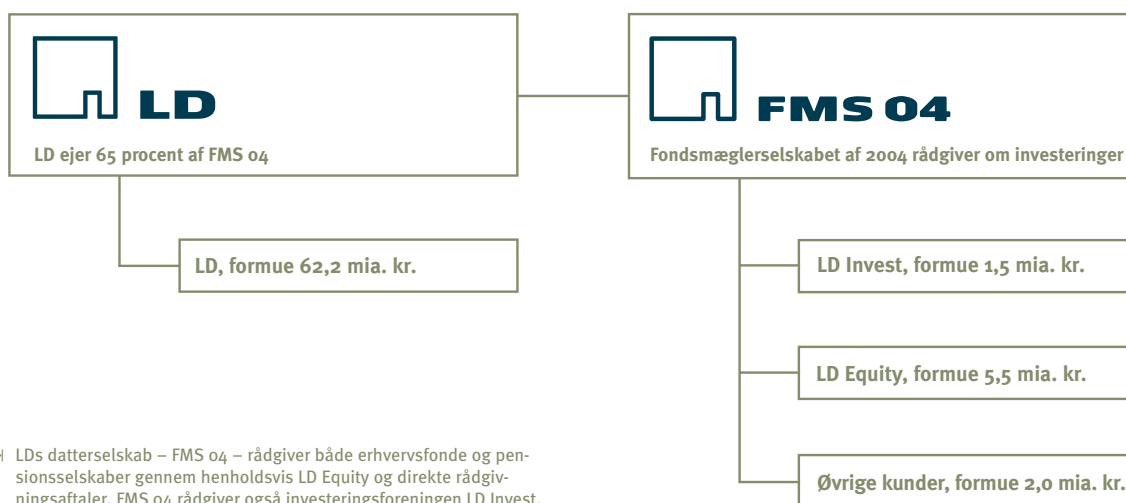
LD

LD ejer 65 procent af FMS 04

LD, formue 62,2 mia. kr.

FMS 04

Fondsmæglerselskabet af 2004 rådgiver om investeringer

LD Invest, formue 1,5 mia. kr.

LD Equity, formue 5,5 mia. kr.

Øvrige kunder, formue 2,0 mia. kr.

LDs datterselskab – FMS 04 – rådgiver både erhvervsfonde og pensionsselskaber gennem henholdsvis LD Equity og direkte rådgivningsaftaler. FMS 04 rådgiver også investeringsforeningen LD Invest.